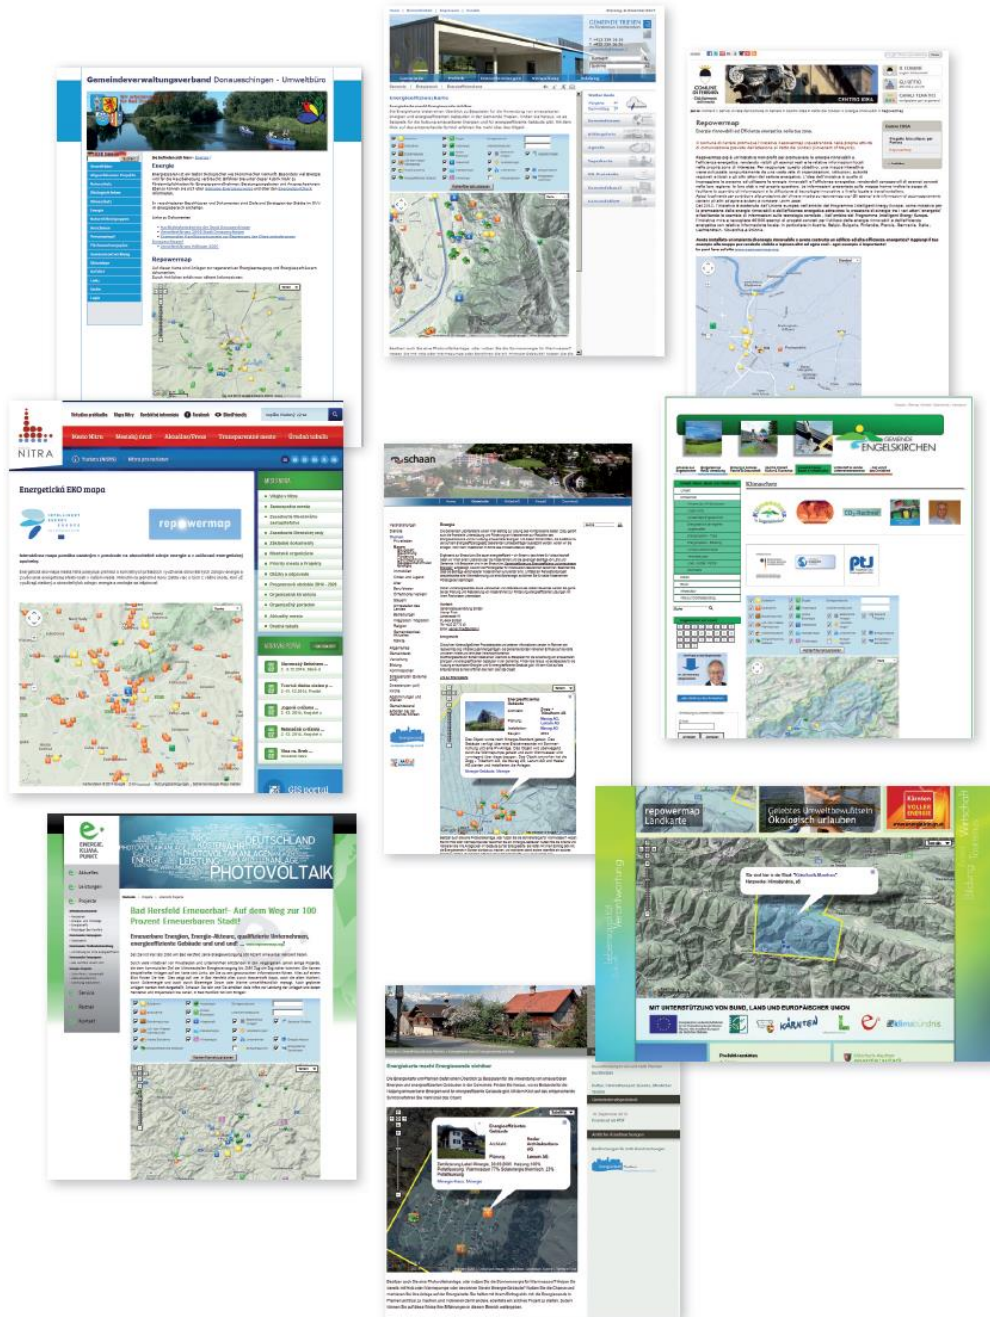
Gemeindeverwaltungsverband Donaueschingen - Umweltbüro

Energie

Repowermap

GEMEINDE TRIESEN

Energiekarte

Repowermap

Energetická EKO mapa

repowermap

NITRA

schaan

GEMEINDE ENGELSKIRCHEN

Klimaschutz

DEUTSCHLAND PHOTOVOLTAIK

Bad Hersfeld Erneuerbar! Auf dem Weg zur 100 Prozent Erneuerbaren Stadt

repowermap Landkarte

Gelebtes Umweltbewusstsein Ökologisch urlauben

MIT UNTERSTÜTZUNG VON BUND, LAND UND EUROPÄISCHER UNION

KÄRNTEN

Energiesparte macht Energiewende sichtbar